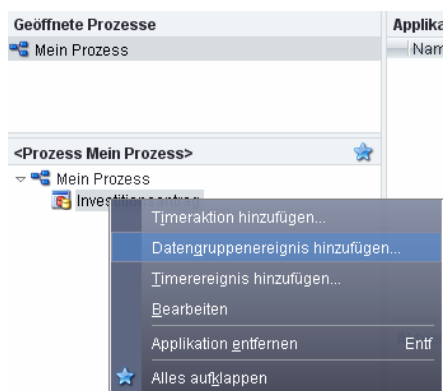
Geöffnete Prozesse
Mein Prozess
Applika
Nam
<Prozess Mein Prozess>
Mein Prozess
Investitionsantrag
Timeraktion hinzufügen...
Datengruppenereignis hinzufügen...
Timerereignis hinzufügen...
Bearbeiten
Applikation entfernen Entf
Alles aufklappen